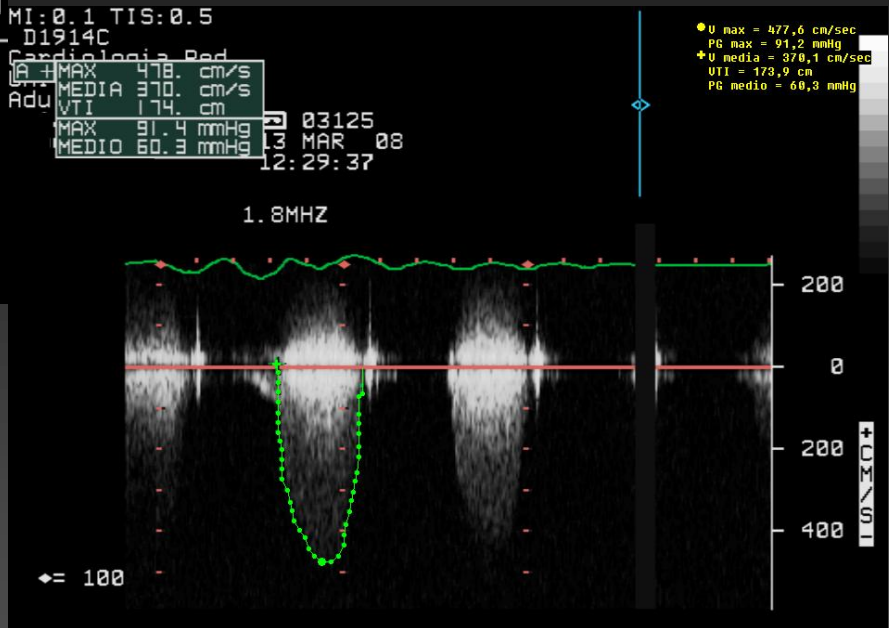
MI:0.1 TIS:0.5
D1914C
Cardiologia Ped
Adu

A + MAX 478. cm/s
MEDIA 370. cm/s
VTI 174. cm
MAX 91.4 mmHg
MEDIO 60.3 mmHg

03125
13 MAR 08
12:29:37

1.8MHZ

● V max = 477,6 cm/sec
PG max = 91,2 mmHg
+ V media = 370,1 cm/sec
VTI = 173,9 cm
PG medio = 60,3 mmHg

200
0
200
400
+ CM/S -

◆= 100